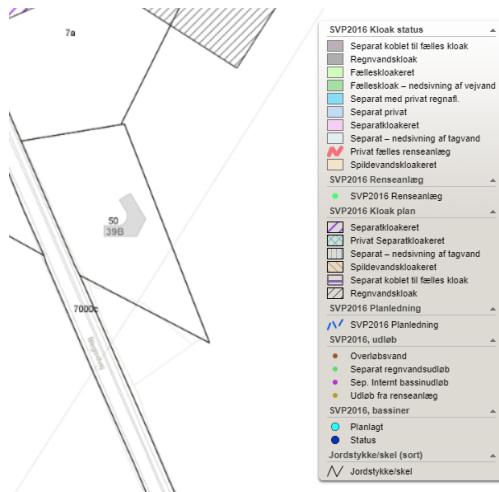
7a

50
39B

7000c

SVP2016 Kloak status
Separat koblet til fælles kloak
Regnvandskloak
Fælleskloakeret
Fælleskloak – nedsivning af vejvand
Separat med privat regnafl.
Separat privat
Separatkloakeret
Separat – nedsivning af tagvand
Privat fælles renseanlæg
Spildevandskloakeret

SVP2016 Renseanlæg
SVP2016 Renseanlæg

SVP2016 Kloak plan
Separatkloakeret
Privat Separatkloakeret
Separat – nedsivning af tagvand
Spildevandskloakeret
Separat koblet til fælles kloak
Regnvandskloak

SVP2016 Planledning
SVP2016 Planledning

SVP2016, udløb
Overløbsvand
Separat regnvandsudløb
Sep. Internt bassinudløb
Udløb fra renseanlæg

SVP2016, bassiner
Planlagt
Status

Jordstykke/skel (sort)
Jordstykke/skel